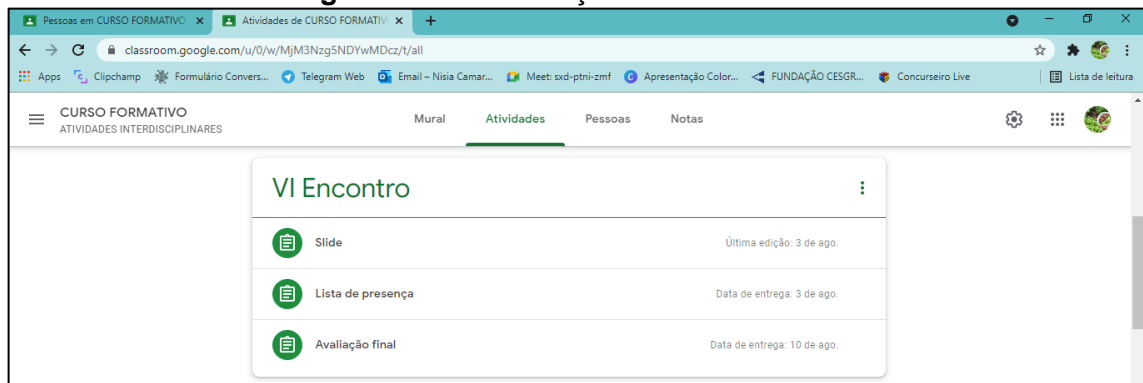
Pessoas em CURSO FORMATIVO ×
Atividades de CURSO FORMATIV ×
+

classroom.google.com/u/0/w/MjM3Nzg5NDYwMDcz/t/all

Apps
Clipchamp
Formulário Convers...
Telegram Web
Email – Nisia Camar...
Meet: sxd-ptni-zmf
Apresentação Color...
FUNDAÇÃO CESGR...
Concurseiro Live
Lista de leitura

CURSO FORMATIVO
ATIVIDADES INTERDISCIPLINARES

Mural
Atividades
Pessoas
Notas

VI Encontro

Slide
Última edição: 3 de ago.

Lista de presença
Data de entrega: 3 de ago.

Avaliação final
Data de entrega: 10 de ago.